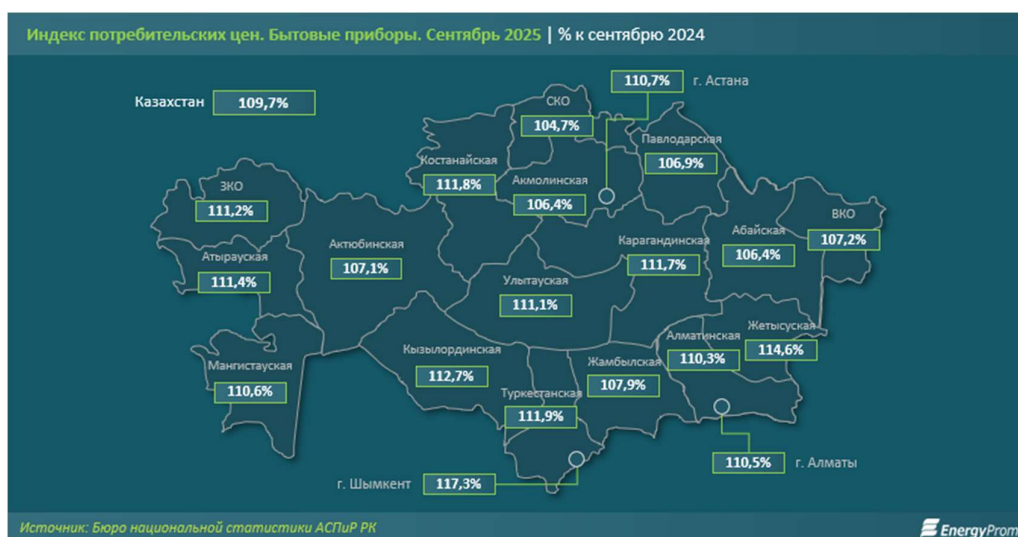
Индекс потребительских цен. Бытовые приборы. Сентябрь 2025 | % к сентябрю 2024

Казахстан 109,7%

110,7% г. Астана

СКО 104,7%

Павлодарская 106,9%

Костанайская 111,8%

Акмолинская 106,4%

ЗКО 111,2%

Абайская 106,4%

ВКО 107,2%

Атырауская 111,4%

Актюбинская 107,1%

Карагандинская 111,7%

Улытауская 111,1%

Алматинская 110,3%

Жетысуская 114,6%

Мангистауская 110,6%

Кызылординская 112,7%

Жамбылская 107,9%

Туркестанская 111,9%

110,5% г. Алматы

г. Шымкент 117,3%

Источник: Бюро национальной статистики АСПиР РК

EnergyProm